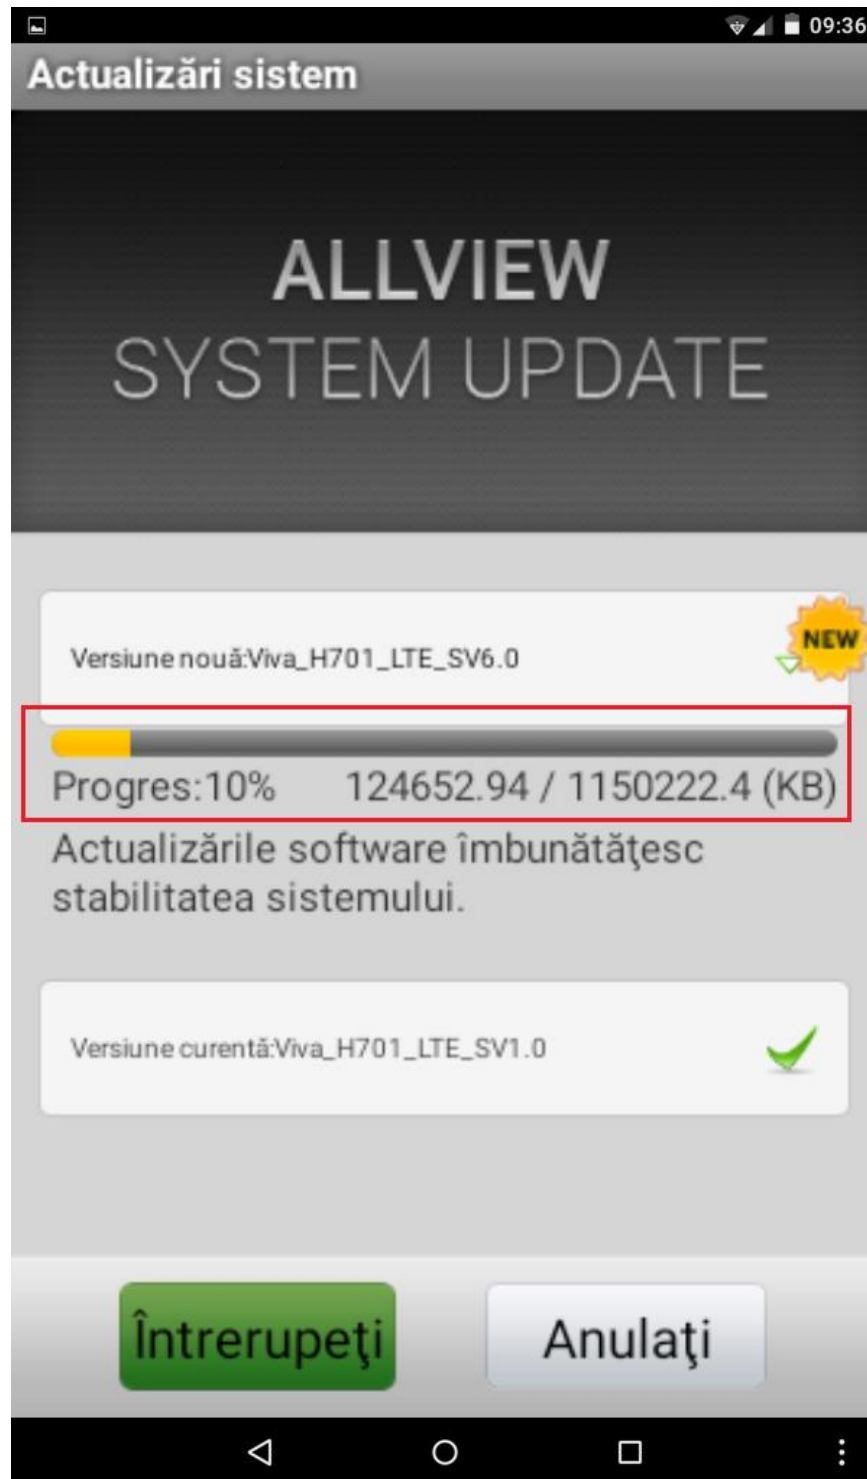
09:36

Actualizări sistem

ALLVIEW
SYSTEM UPDATE

Versiune nouă:Viva_H701_LTE_SV6.0

NEW

Progres:10% 124652.94 / 1150222.4 (KB)

Actualizările software îmbunătăţesc stabilitatea sistemului.

Versiune curentă:Viva_H701_LTE_SV1.0

Întrerupeţi

Anulaţi